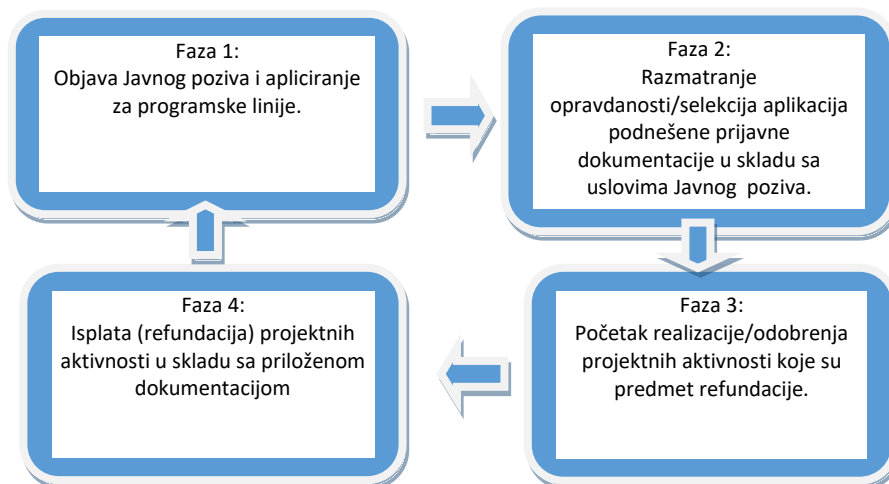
Faza 1:
Objava Javnog poziva i apliciranje za programske linije.

Faza 2:
Razmatranje opravdanosti/selekcija aplikacija podnešene prijavne dokumentacije u skladu sa uslovima Javnog poziva.

Faza 3:
Početak realizacije/odobrenja projektnih aktivnosti koje su predmet refundacije.

Faza 4:
Isplata (refundacija) projektnih aktivnosti u skladu sa priloženom dokumentacijom